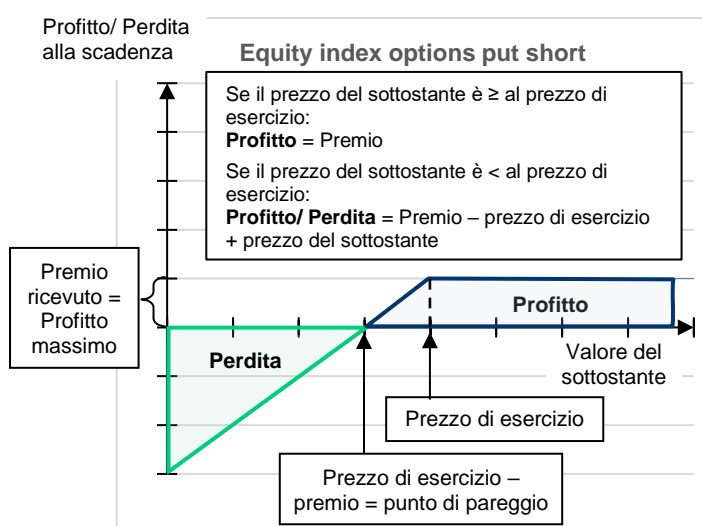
Profitto/ Perdita alla scadenza

Equity index options put short

Se il prezzo del sottostante è ≥ al prezzo di esercizio:
**Profitto** = Premio

Se il prezzo del sottostante è < al prezzo di esercizio:
**Profitto/ Perdita** = Premio – prezzo di esercizio + prezzo del sottostante

Premio ricevuto = Profitto massimo

Profitto

Perdita

Valore del sottostante

Prezzo di esercizio

Prezzo di esercizio – premio = punto di pareggio